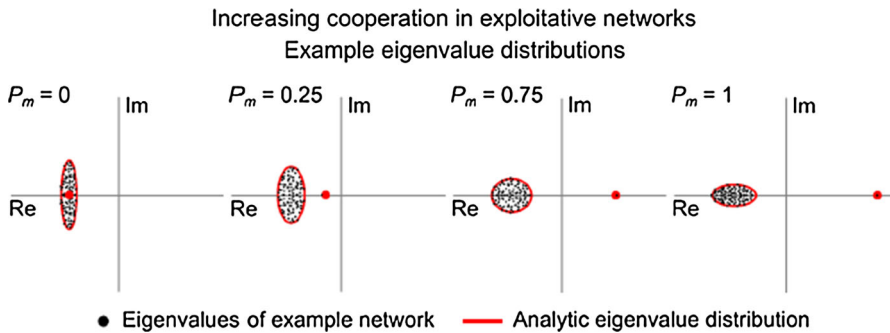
Increasing cooperation in exploitative networks
Example eigenvalue distributions

$P_m = 0$ Im Re

$P_m = 0.25$ Im Re

$P_m = 0.75$ Im Re

$P_m = 1$ Im Re

Eigenvalues of example network
Analytic eigenvalue distribution